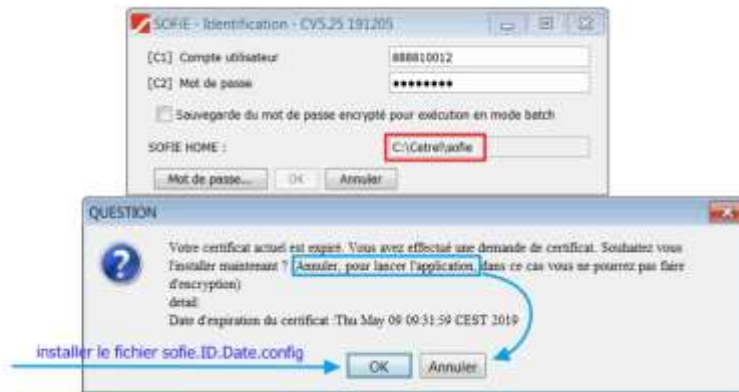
SOFiE - Identification - CV5.25 191205

[C1] Compte utilisateur
888810012
[C2] Mot de passe
•••••••••
Sauvegarde du mot de passe encrypté pour exécution en mode batch
SOFIE HOME :
C:\Cetrel\sofie
Mot de passe...
OK
Annuler

QUESTION

Votre certificat actuel est expiré. Vous avez effectué une demande de certificat. Souhaitez vous l'installer maintenant ? (Annuler, pour lancer l'application, dans ce cas vous ne pourrez pas faire d'encryption)
detail:
Date d'expiration du certificat :Thu May 09 09:31:59 CEST 2019

installer le fichier sofie.ID.Date.config

OK
Annuler